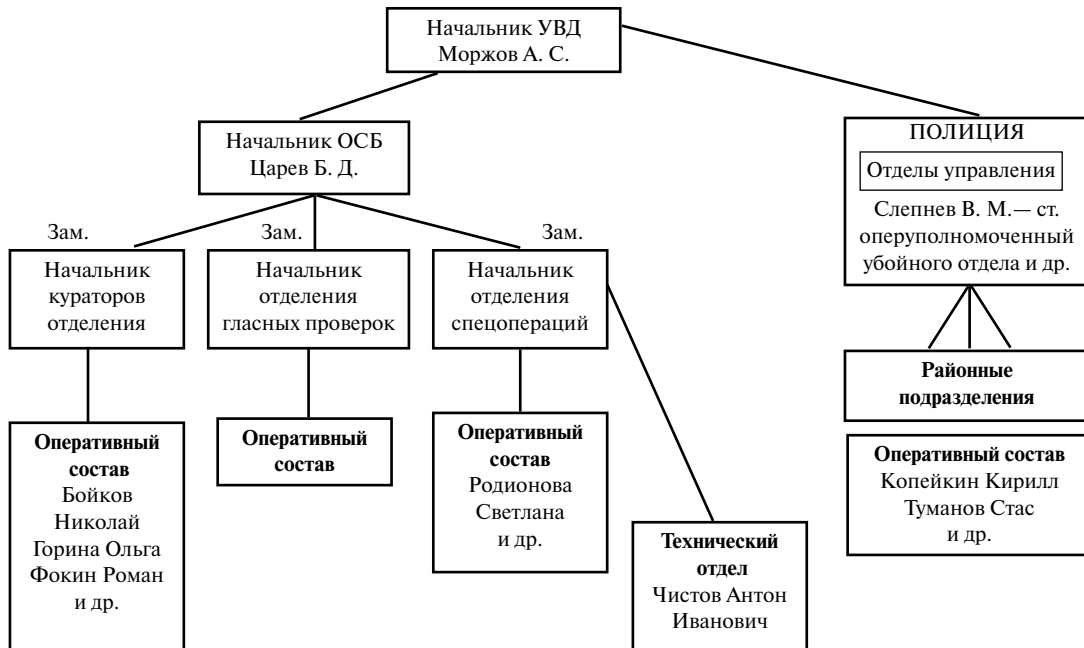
Начальник УВД
Моржов А. С.

Начальник ОСБ
Царев Б. Д.

ПОЛИЦИЯ
Отделы управления
Слепнев В. М.— ст. оперуполномоченный убойного отдела и др.

Зам.
Начальник кураторов отделения

Зам.
Начальник отделения гласных проверок

Зам.
Начальник отделения спецопераций

Районные подразделения

Оперативный состав
Бойков Николай
Горина Ольга
Фокин Роман
и др.

Оперативный состав

Оперативный состав
Родионова Светлана
и др.

Технический отдел
Чистов Антон Иванович

Оперативный состав
Копейкин Кирилл
Туманов Стас
и др.